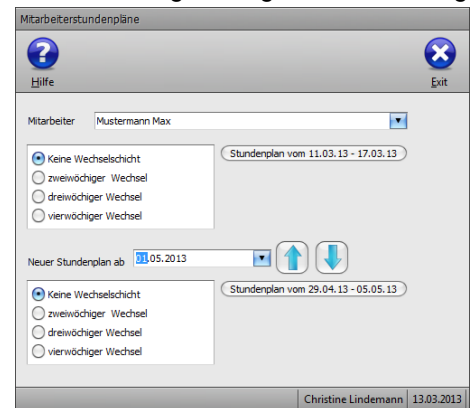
Mitarbeiterstundenpläne

Hilfe

Exit

Mitarbeiter Mustermann Max

Keine Wechselschicht
zweiwöchiger Wechsel
dreiwöchiger Wechsel
vierwöchiger Wechsel

Stundenplan vom 11.03.13 - 17.03.13

Neuer Stundenplan ab 01.05.2013

Keine Wechselschicht
zweiwöchiger Wechsel
dreiwöchiger Wechsel
vierwöchiger Wechsel

Stundenplan vom 29.04.13 - 05.05.13

Christine Lindemann 13.03.2013